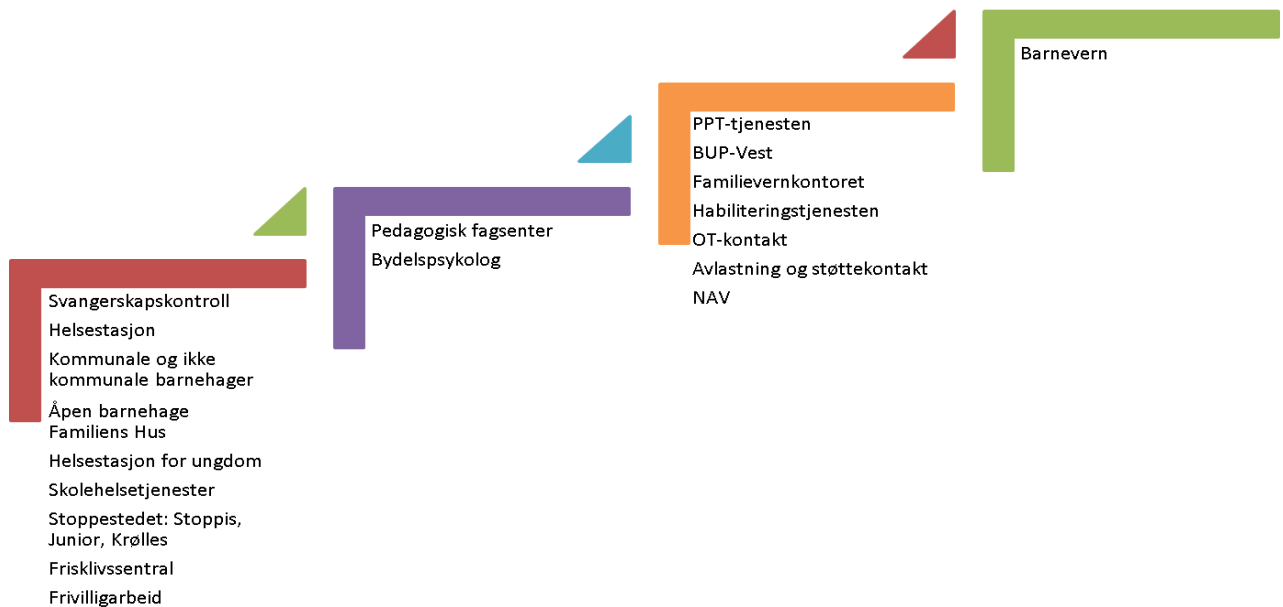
Svangerskapskontroll
Helsestasjon
Kommunale og ikke kommunale barnehager
Åpen barnehage
Familiens Hus
Helsestasjon for ungdom
Skolehelsetjenester
Stoppestedet: Stoppis, Junior, Krølles
Frisklivssentral
Frivilligarbeid

Pedagogisk fagsenter
Bydelspsykolog

PPT-tjenesten
BUP-Vest
Familievernkontoret
Habiliteringstjenesten
OT-kontakt
Avlastning og støttekontakt
NAV

Barnevern